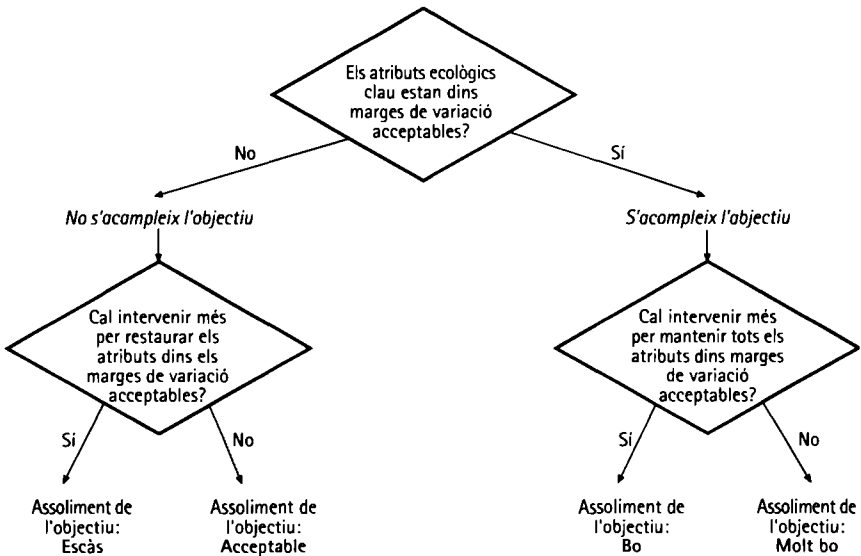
Els atributs ecològics clau estan dins marges de variació acceptables?

No

Sí

No s'acompleix l'objectiu

S'acompleix l'objectiu

Cal intervenir més per restaurar els atributs dins els marges de variació acceptables?

Cal intervenir més per mantenir tots els atributs dins marges de variació acceptables?

Sí

No

Sí

No

Assoliment de l'objectiu: Escàs

Assoliment de l'objectiu: Acceptable

Assoliment de l'objectiu: Bo

Assoliment de l'objectiu: Molt bo